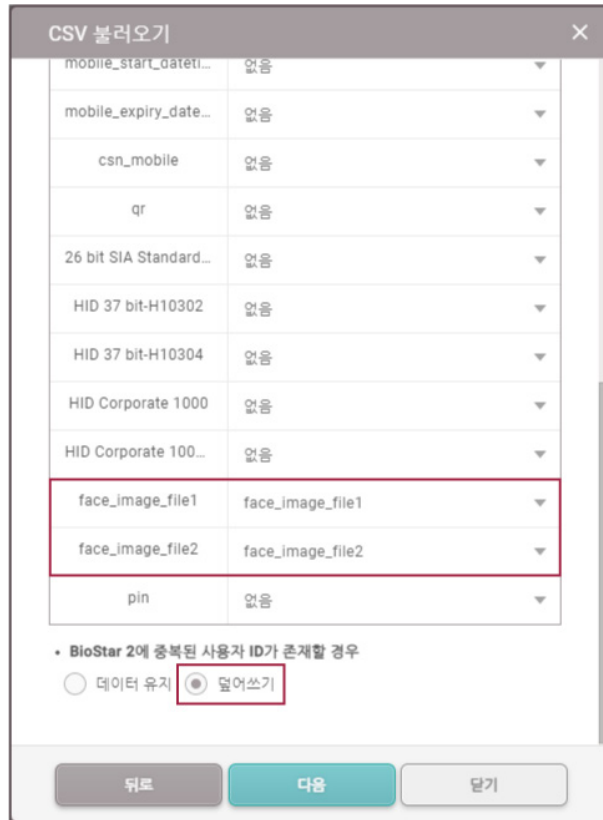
CSV 불러오기

×

| | |
|---|---|
| mobile_start_dateti... | 없음 |
| mobile_expiry_date... | 없음 |
| csn_mobile | 없음 |
| qr | 없음 |
| 26 bit SIA Standard... | 없음 |
| HID 37 bit-H10302 | 없음 |
| HID 37 bit-H10304 | 없음 |
| HID Corporate 1000 | 없음 |
| HID Corporate 100... | 없음 |
| face_image_file1 | face_image_file1 |
| face_image_file2 | face_image_file2 |
| pin | 없음 |

• BioStar 2에 중복된 사용자 ID가 존재할 경우

데이터 유지 덮어쓰기

뒤로 다음 닫기